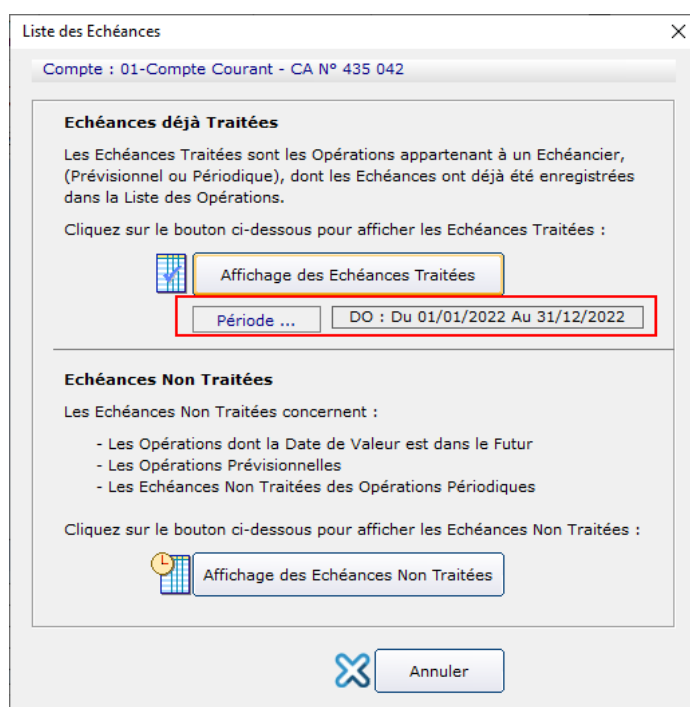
Liste des Echéances

Compte : 01-Compte Courant - CA N° 435 042

Echéances déjà Traitées

Les Echéances Traitées sont les Opérations appartenant à un Echéancier, (Prévisionnel ou Périodique), dont les Echéances ont déjà été enregistrées dans la Liste des Opérations.

Cliquez sur le bouton ci-dessous pour afficher les Echéances Traitées :

Affichage des Echéances Traitées

Période ...

DO : Du 01/01/2022 Au 31/12/2022

Echéances Non Traitées

Les Echéances Non Traitées concernent :

- Les Opérations dont la Date de Valeur est dans le Futur
- Les Opérations Prévisionnelles
- Les Echéances Non Traitées des Opérations Périodiques

Cliquez sur le bouton ci-dessous pour afficher les Echéances Non Traitées :

Affichage des Echéances Non Traitées

Annuler